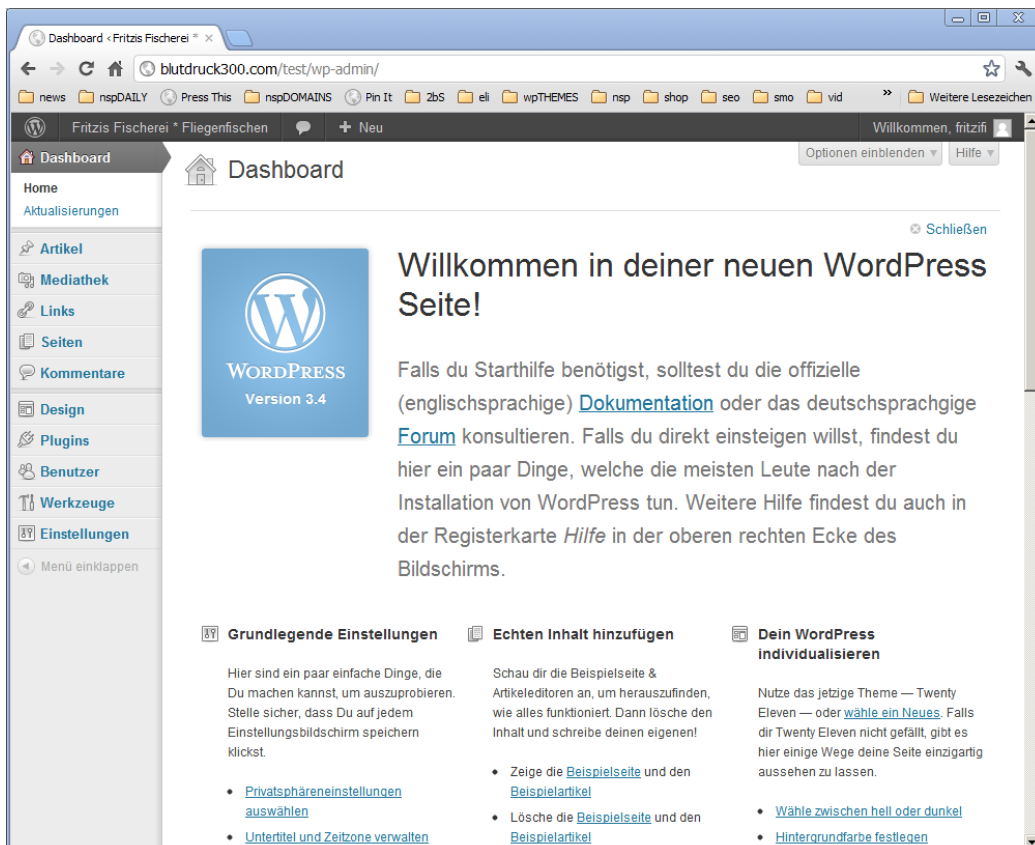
Dashboard ‹ Fritzis Fischerei * ×

blutdruck300.com/test/wp-admin/

news nspDAILY Press This nspDOMAINS Pin It 2bS eli wpTHEMES nsp shop seo smo vid » Weitere Lesezeichen

Fritzis Fischerei * Fliegenfischen + Neu Willkommen, fritzifi

Dashboard
Home
Aktualisierungen
Artikel
Mediathek
Links
Seiten
Kommentare
Design
Plugins
Benutzer
Werkzeuge
Einstellungen
Menü einklappen

Optionen einblenden ▾ Hilfe ▾

Dashboard

Schließen

WordPress
Version 3.4

Willkommen in deiner neuen WordPress Seite!

Falls du Starthilfe benötigst, solltest du die offizielle (englischsprachige) Dokumentation oder das deutschsprachgige Forum konsultieren. Falls du direkt einsteigen willst, findest du hier ein paar Dinge, welche die meisten Leute nach der Installation von WordPress tun. Weitere Hilfe findest du auch in der Registerkarte Hilfe in der oberen rechten Ecke des Bildschirms.

Grundlegende Einstellungen

Hier sind ein paar einfache Dinge, die Du machen kannst, um auszuprobieren. Stelle sicher, dass Du auf jedem Einstellungsbildschirm speichern klickst.

• Privatsphäreneinstellungen auswählen
• Untertitel und Zeitzone verwalten

Echten Inhalt hinzufügen

Schau dir die Beispielseite & Artikeleditoren an, um herauszufinden, wie alles funktioniert. Dann lösche den Inhalt und schreibe deinen eigenen!

• Zeige die Beispielseite und den Beispielartikel
• Lösche die Beispielseite und den Beispielartikel

Dein WordPress individualisieren

Nutze das jetzige Theme — Twenty Eleven — oder wähle ein Neues. Falls dir Twenty Eleven nicht gefällt, gibt es hier einige Wege deine Seite einzigartig aussehen zu lassen.

• Wähle zwischen hell oder dunkel
• Hintergrundfarbe festlegen